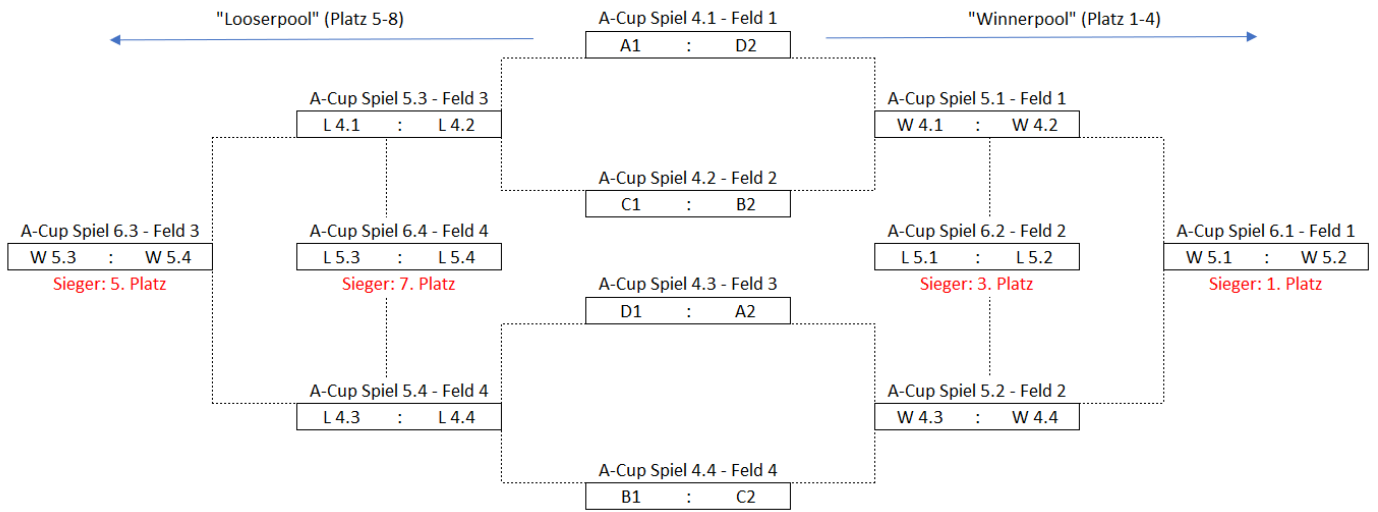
"Looserpool" (Platz 5-8)

A-Cup Spiel 4.1 - Feld 1
A1 : D2

"Winnerpool" (Platz 1-4)

A-Cup Spiel 5.3 - Feld 3
L 4.1 : L 4.2

A-Cup Spiel 5.1 - Feld 1
W 4.1 : W 4.2

A-Cup Spiel 4.2 - Feld 2
C1 : B2

A-Cup Spiel 6.3 - Feld 3
W 5.3 : W 5.4
Sieger: 5. Platz

A-Cup Spiel 6.4 - Feld 4
L 5.3 : L 5.4
Sieger: 7. Platz

A-Cup Spiel 6.2 - Feld 2
L 5.1 : L 5.2
Sieger: 3. Platz

A-Cup Spiel 6.1 - Feld 1
W 5.1 : W 5.2
Sieger: 1. Platz

A-Cup Spiel 4.3 - Feld 3
D1 : A2

A-Cup Spiel 5.4 - Feld 4
L 4.3 : L 4.4

A-Cup Spiel 5.2 - Feld 2
W 4.3 : W 4.4

A-Cup Spiel 4.4 - Feld 4
B1 : C2